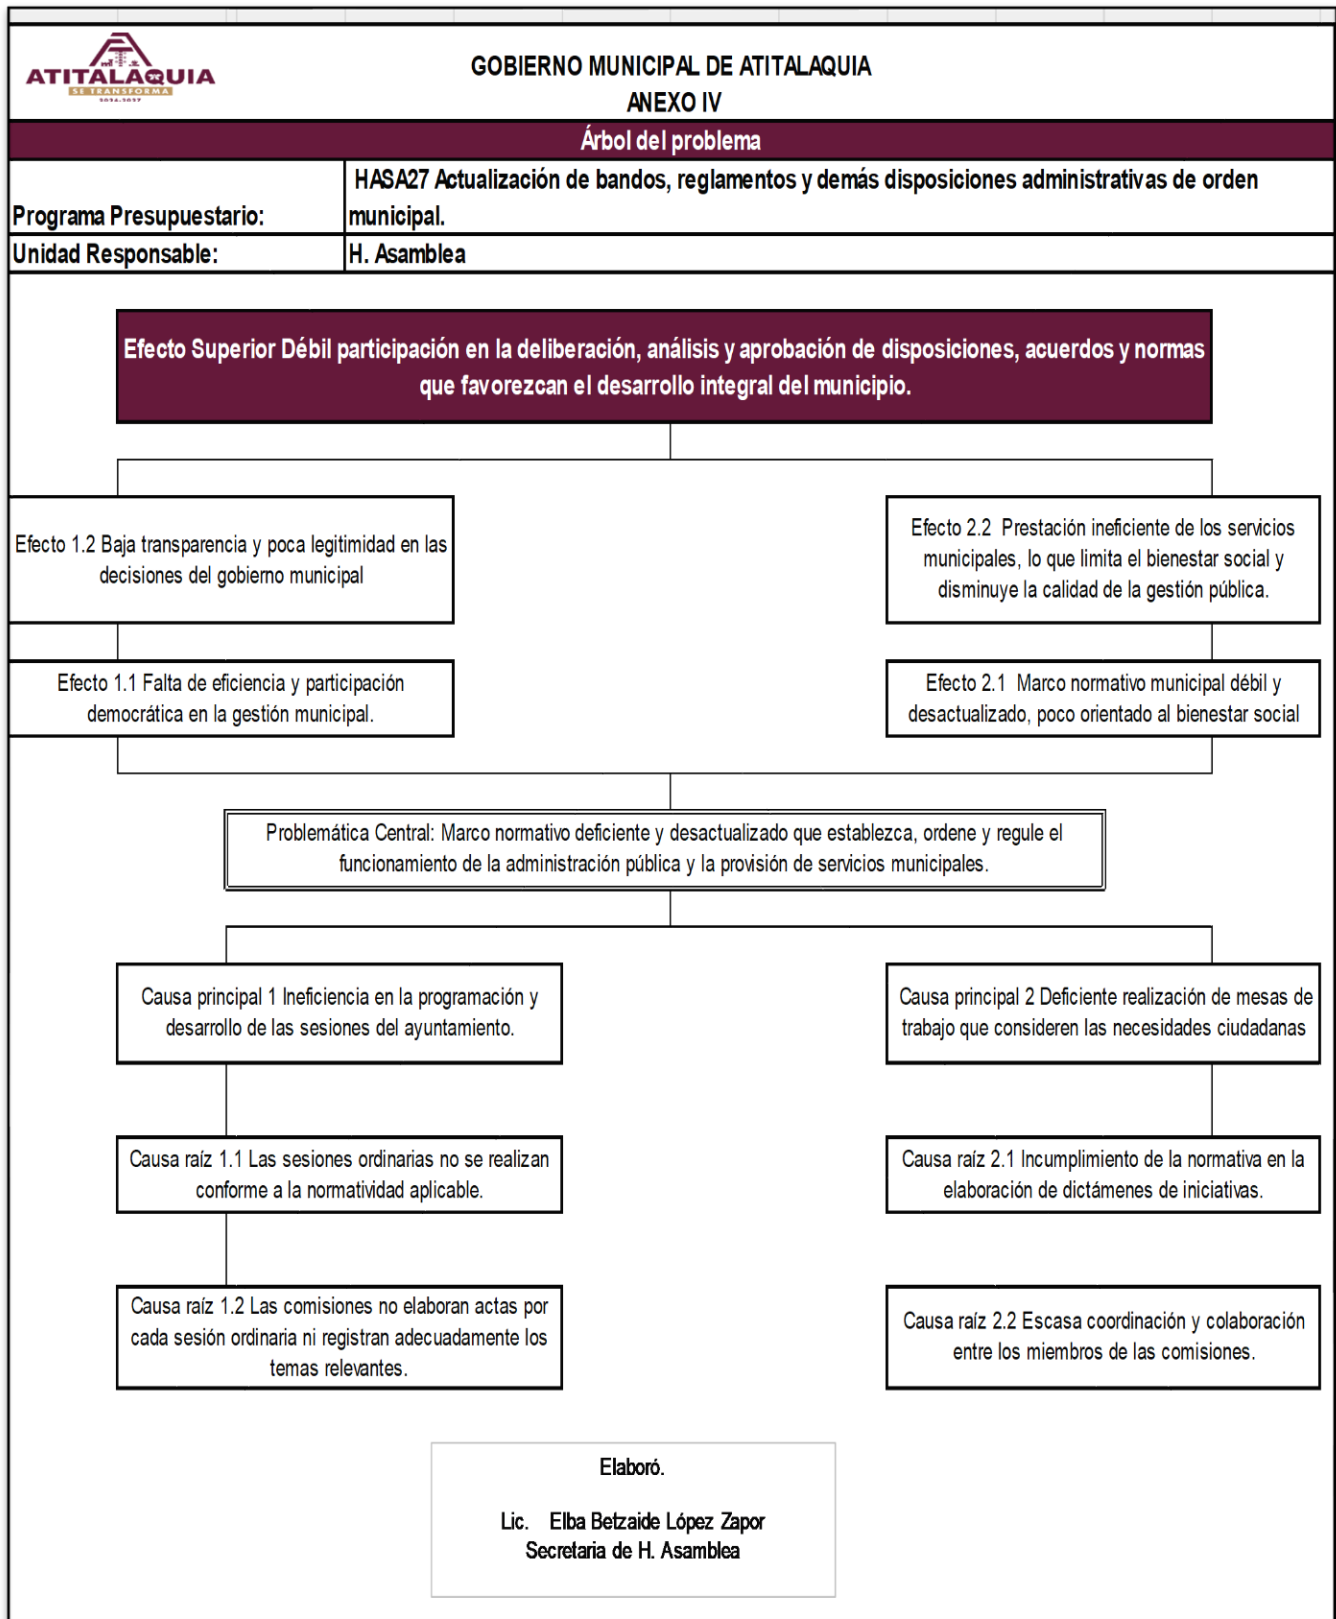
ATITALAQUIA
SE TRANSFORMA
2024-2027

GOBIERNO MUNICIPAL DE ATITALAQUIA
ANEXO IV

Árbol del problema

| Programa Presupuestario: | HASA27 Actualización de bandos, reglamentos y demás disposiciones administrativas de orden municipal. |
|---|---|
| Unidad Responsable: | H. Asamblea |

Efecto Superior Débil participación en la deliberación, análisis y aprobación de disposiciones, acuerdos y normas que favorezcan el desarrollo integral del municipio.

Efecto 1.2 Baja transparencia y poca legitimidad en las decisiones del gobierno municipal

Efecto 2.2 Prestación ineficiente de los servicios municipales, lo que limita el bienestar social y disminuye la calidad de la gestión pública.

Efecto 1.1 Falta de eficiencia y participación democrática en la gestión municipal.

Efecto 2.1 Marco normativo municipal débil y desactualizado, poco orientado al bienestar social

Problemática Central: Marco normativo deficiente y desactualizado que establezca, ordene y regule el funcionamiento de la administración pública y la provisión de servicios municipales.

Causa principal 1 Ineficiencia en la programación y desarrollo de las sesiones del ayuntamiento.

Causa principal 2 Deficiente realización de mesas de trabajo que consideren las necesidades ciudadanas

Causa raíz 1.1 Las sesiones ordinarias no se realizan conforme a la normatividad aplicable.

Causa raíz 2.1 Incumplimiento de la normativa en la elaboración de dictámenes de iniciativas.

Causa raíz 1.2 Las comisiones no elaboran actas por cada sesión ordinaria ni registran adecuadamente los temas relevantes.

Causa raíz 2.2 Escasa coordinación y colaboración entre los miembros de las comisiones.

Elaboró.

Lic. Elba Betzaide López Zapor
Secretaria de H. Asamblea